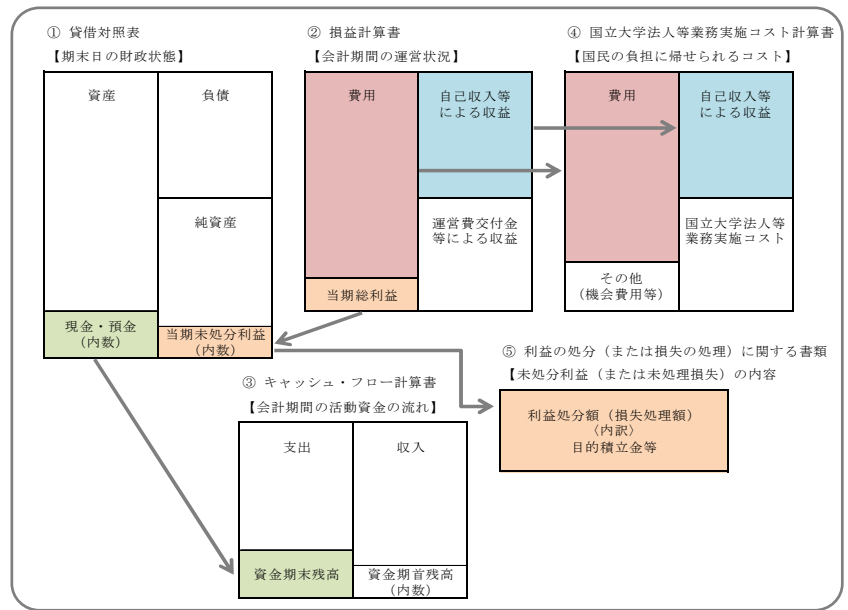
① 貸借対照表
【期末日の財政状態】

資産

負債

純資産

現金・預金
(内数)

当期未処分利益
(内数)

② 損益計算書
【会計期間の運営状況】

費用

自己収入等による収益

運営費交付金等による収益

当期総利益

④ 国立大学法人等業務実施コスト計算書
【国民の負担に帰せられるコスト】

費用

自己収入等による収益

国立大学法人等業務実施コスト

その他
(機会費用等)

⑤ 利益の処分(または損失の処理)に関する書類
【未処分利益(または未処理損失)の内容

利益処分額(損失処理額)
〈内訳〉
目的積立金等

③ キャッシュ・フロー計算書
【会計期間の活動資金の流れ】

支出

収入

資金期末残高

資金期首残高
(内数)